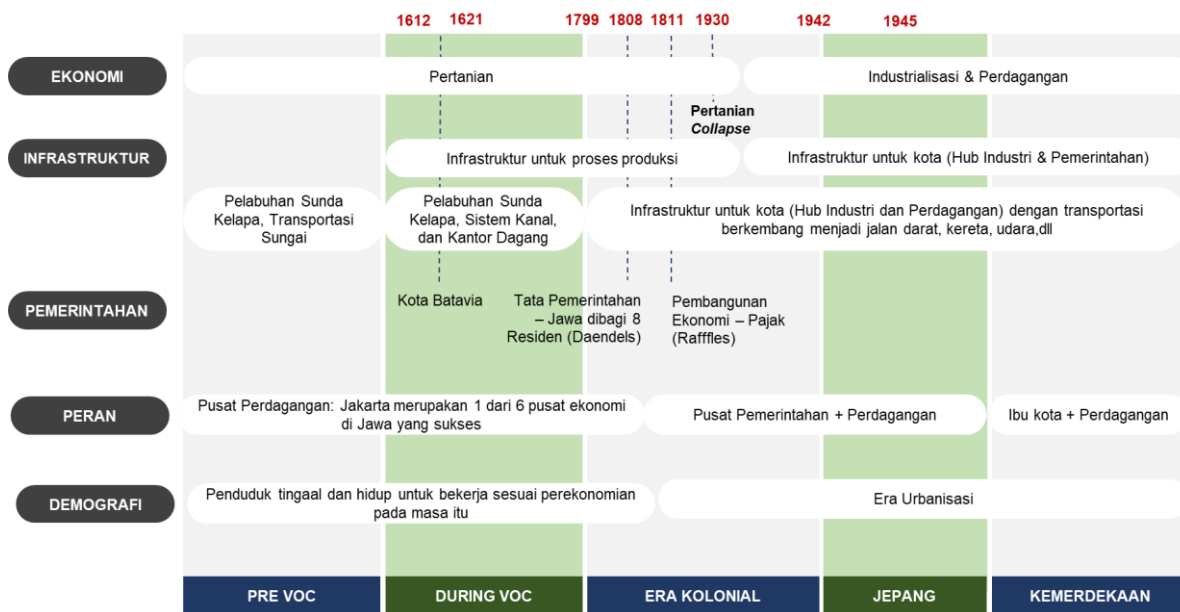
1612 1621 1799 1808 1811 1930 1942 1945

EKONOMI

Pertanian

Industrialisasi & Perdagangan

Pertanian *Collapse*

INFRASTRUKTUR

Infrastruktur untuk proses produksi

Infrastruktur untuk kota (Hub Industri & Pemerintahan)

Pelabuhan Sunda Kelapa, Transportasi Sungai

Pelabuhan Sunda Kelapa, Sistem Kanal, dan Kantor Dagang

Infrastruktur untuk kota (Hub Industri dan Perdagangan) dengan transportasi berkembang menjadi jalan darat, kereta, udara,dll

PEMERINTAHAN

Kota Batavia

Tata Pemerintahan – Jawa dibagi 8 Residen (Daendels)

Pembangunan Ekonomi – Pajak (Raffles)

PERAN

Pusat Perdagangan: Jakarta merupakan 1 dari 6 pusat ekonomi di Jawa yang sukses

Pusat Pemerintahan + Perdagangan

Ibu kota + Perdagangan

DEMOGRAFI

Penduduk tingaal dan hidup untuk bekerja sesuai perekonomian pada masa itu

Era Urbanisasi

PRE VOC

DURING VOC

ERA KOLONIAL

JEPANG

KEMERDEKAAN